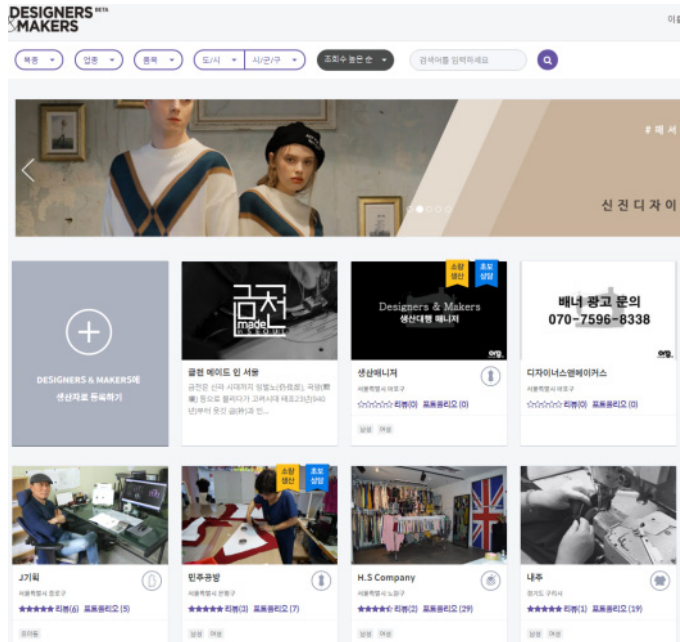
DESIGNERS & MAKERS BETA

이용

복종 ▾ 업종 ▾ 품목 ▾ 도/시 ▾ 시/군/구 ▾ 조회수 높은 순 ▾ 검색어를 입력하세요

# 패션

신 진 디 자 이

DESIGNERS & MAKERS에 생산자로 등록하기

금천 made 인 서울

금천 메이드 인 서울

금천은 신라 시대까지 잉벌노(仍伐奴), 국원(鞠嶺) 등으로 불리다가 고려시대 태조23년(940년)부터 옷깃 금(衿)과 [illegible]

소량 생산 초보 상담

Designers & Makers 생산대행 매니저

생산매니저

서울특별시 마포구

☆☆☆☆☆ 리뷰(0) 포트폴리오 (0)

남성 여성

배너 광고 문의 070-7596-8338

디자이너스앤메이커스

서울특별시 마포구

☆☆☆☆☆ 리뷰(0) 포트폴리오 (0)

J기획

서울특별시 종로구

★★★★★ 리뷰(6) 포트폴리오 (5)

유아동

소량 생산 초보 상담

민주공방

서울특별시 강동구

★★★★★ 리뷰(3) 포트폴리오 (7)

남성 여성

H.S Company

서울특별시 노원구

★★★★☆ 리뷰(2) 포트폴리오 (29)

남성 여성

내주

경기도 구리시

★★★★★ 리뷰(1) 포트폴리오 (19)

남성 여성